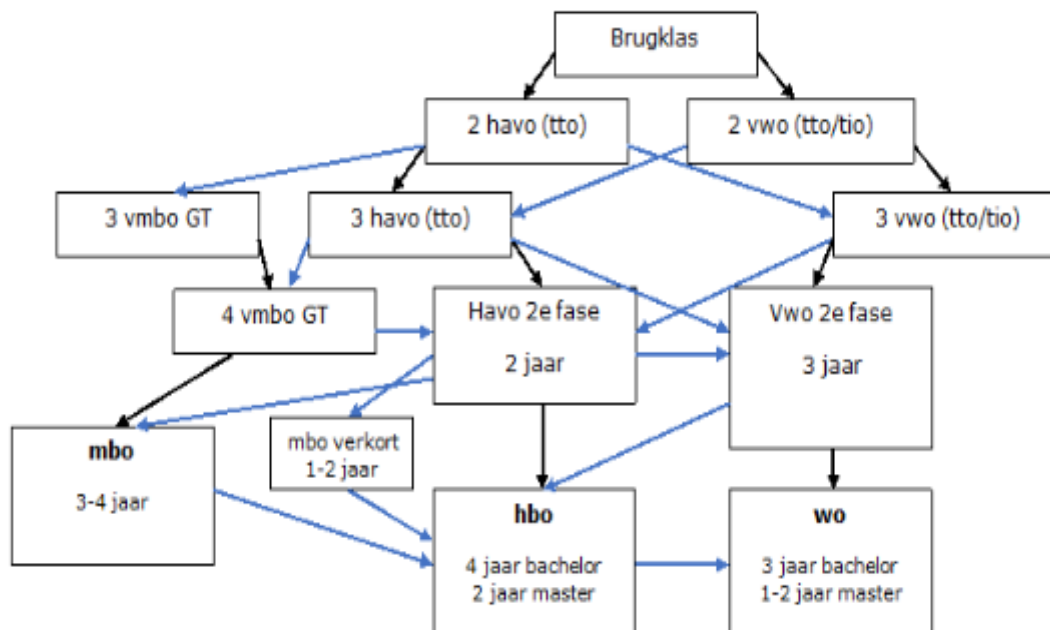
Brugklas

2 havo (tto)

2 vwo (tto/tio)

3 vmbo GT

3 havo (tto)

3 vwo (tto/tio)

4 vmbo GT

Havo 2e fase

2 jaar

Vwo 2e fase

3 jaar

mbo

3-4 jaar

mbo verkort
1-2 jaar

hbo

4 jaar bachelor
2 jaar master

wo

3 jaar bachelor
1-2 jaar master